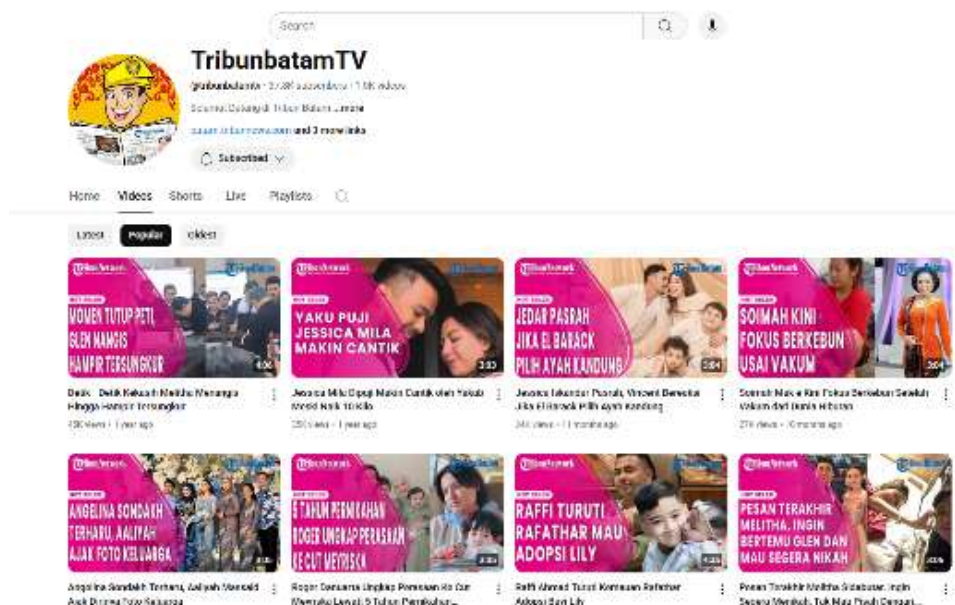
Search

TribunbatamTV
@tribunbatamtv · 2.38K subscribers · 1.6K videos
Seputar Batam di Tribun Batam Live
batam.tribunnews.com and 3 more links
Subscribed

Home Videos Shorts Live Playlists

Latest Popular Oldest

MOMEN TUTUP PETI GLEN MAMGIS HAMPIR TERSUNGKUR
Detik - Detik Kekasih Melitha Menangis Hingga Hampir Tersungkur
430 views · 1 year ago

YAKU PUJI JESSICA MILA MAKIN CANTIK
Jessica Mila Dipuji Makin Cantik oleh Yakub Mobil Naik 10 Kilo
230 views · 1 year ago

JEDAR PASRAH JIKA EL BARACK PILIH AYAH KANDUNG
Jessica Iskandar Pasrah, Vincent Bersedia Jika El Barack Pilih Ayah Kandung
244 views · 11 months ago

SOIMAH KINI FOKUS BERKEBUN USAI VAKUM
Soimah Kini Fokus Berkebun Setelah Vakum dari Dunia Hiburan
276 views · 10 months ago

ANGELINA SONDAKH TERHARU, AALIYAH AJAK FOTO KELUARGA
Angelina Sondakh Terharu, Aaliyah Mengajak Foto Keluarga

5 TAHUN PERNIKAHAN ROGER UNGKAP PERASAAN KE CUT MEYRISKA
Roger Danuarta Ungkap Perasaan ke Cut Meyriska Jelang 5 Tahun Pernikahan...

RAFFI TURUTI RAFATHAR MAU ADOPSI LILY
Raffi Ahmad Turuti Kemauan Rafathar Adopsi Baby Lily

PESAN TERAKHIR MELITHA, INGIN BERTEMU GLEN DAN MAU SEGERA NIKAH
Pesan Terakhir Melitha Sidabutar, Ingin Segera Menikah, Tak Mau Pisah Dengan...